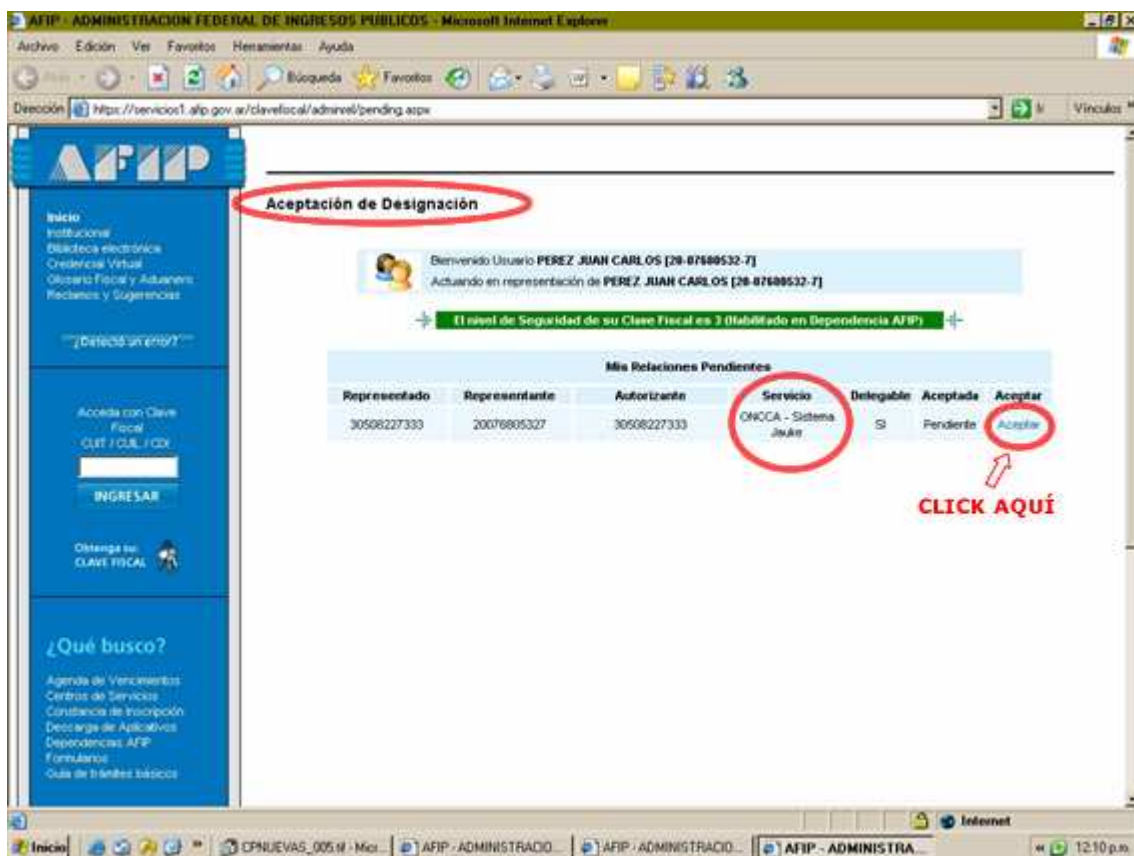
AFIP - ADMINISTRACION FEDERAL DE INGRESOS PUBLICOS - Microsoft Internet Explorer

Archivo Edición Ver Favoritos Herramientas Ayuda

Atrás Búsqueda Favoritos

Dirección https://servicios1.afip.gov.ar/clavefiscal/adminrel/pending.aspx Ir Vínculos

AFIP

Inicio
Institucional
Biblioteca electrónica
Credencial Virtual
Glosario Fiscal y Aduanero
Reclamos y Sugerencias

¿Detectó un error?

Acceda con Clave Fiscal
CUIT / CUIL / CDI

INGRESAR

Obtenga su: CLAVE FISCAL

¿Qué busco?

Agenda de Vencimientos
Centros de Servicios
Constancia de Inscripción
Descarga de Aplicativos
Dependencias AFIP
Formularios
Guía de trámites básicos

Aceptación de Designación

Bienvenido Usuario PEREZ JUAN CARLOS [20-07680532-7]
Actuando en representación de PEREZ JUAN CARLOS [20-07680532-7]

El nivel de Seguridad de su Clave Fiscal es 3 (Habilitado en Dependencia AFIP)

Mis Relaciones Pendientes

| Representado | Representante | Autorizante | Servicio | Delegable | Aceptada | Aceptar |
|---|---|---|---|---|---|---|
| 30508227333 | 20076805327 | 30508227333 | ONCCA - Sistema Jauke | SI | Pendiente | Aceptar |

CLICK AQUÍ

Internet

Inicio CPNUEVAS_005.tif - Mic... AFIP - ADMINISTRACIO... AFIP - ADMINISTRACIO... AFIP - ADMINISTRA... 12:10 p.m.